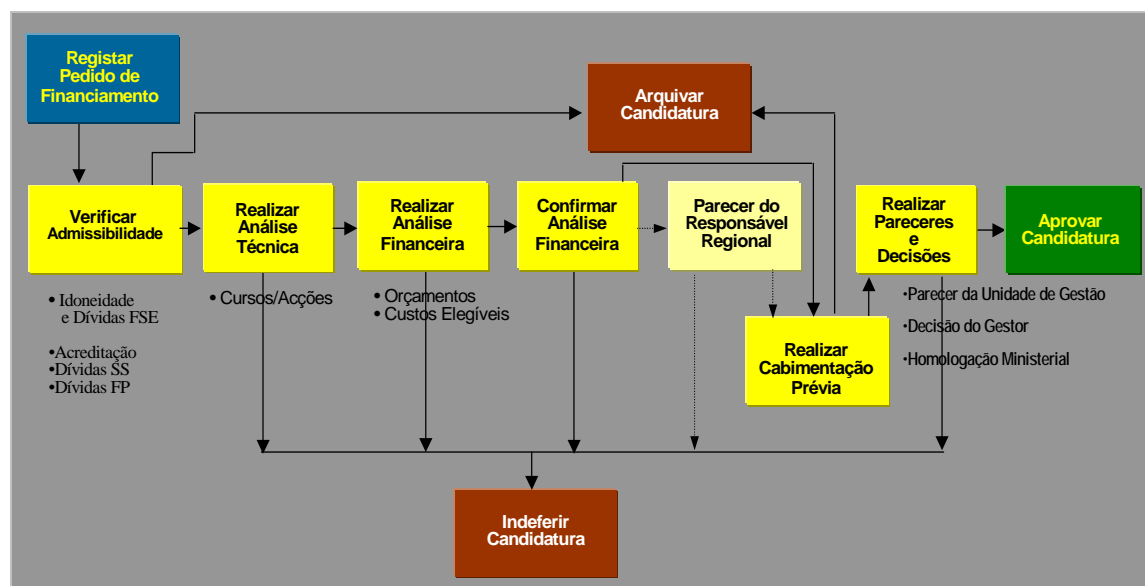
Registar Pedido de Financiamento

Arquivar Candidatura

Verificar Admissibilidade

Realizar Análise Técnica

Realizar Análise Financeira

Confirmar Análise Financeira

Parecer do Responsável Regional

Realizar Pareceres e Decisões

Aprovar Candidatura

• Idoneidade e Dívidas FSE

•Acreditação
•Dívidas SS
•Dívidas FP

• Cursos/Acções

• Orçamentos
• Custos Elegíveis

Realizar Cabimentação Prévia

•Parecer da Unidade de Gestão

•Decisão do Gestor

•Homologação Ministerial

Indeferir Candidatura